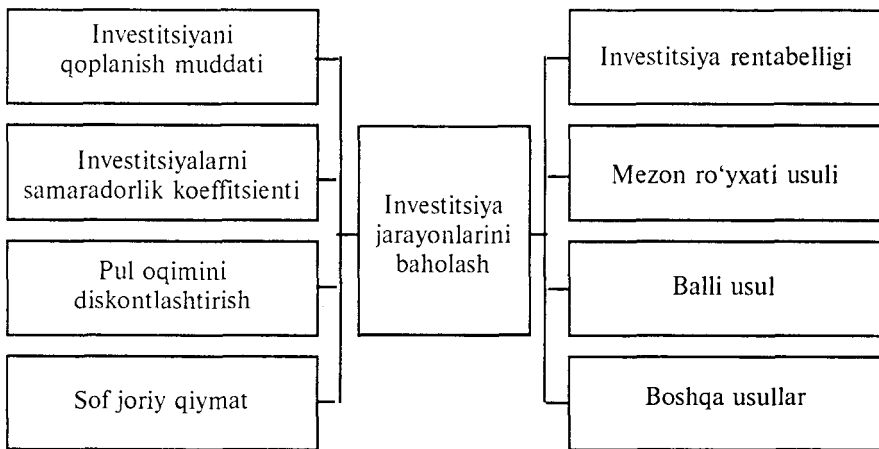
Investitsiyani qoplanish muddati

Investitsiyalarni samaradorlik koeffitsienti

Pul oqimini diskontlashtirish

Sof joriy qiymat

Investitsiya jarayonlarini baholash

Investitsiya rentabelligi

Mezon ro‘yxati usuli

Balli usul

Boshqa usullar